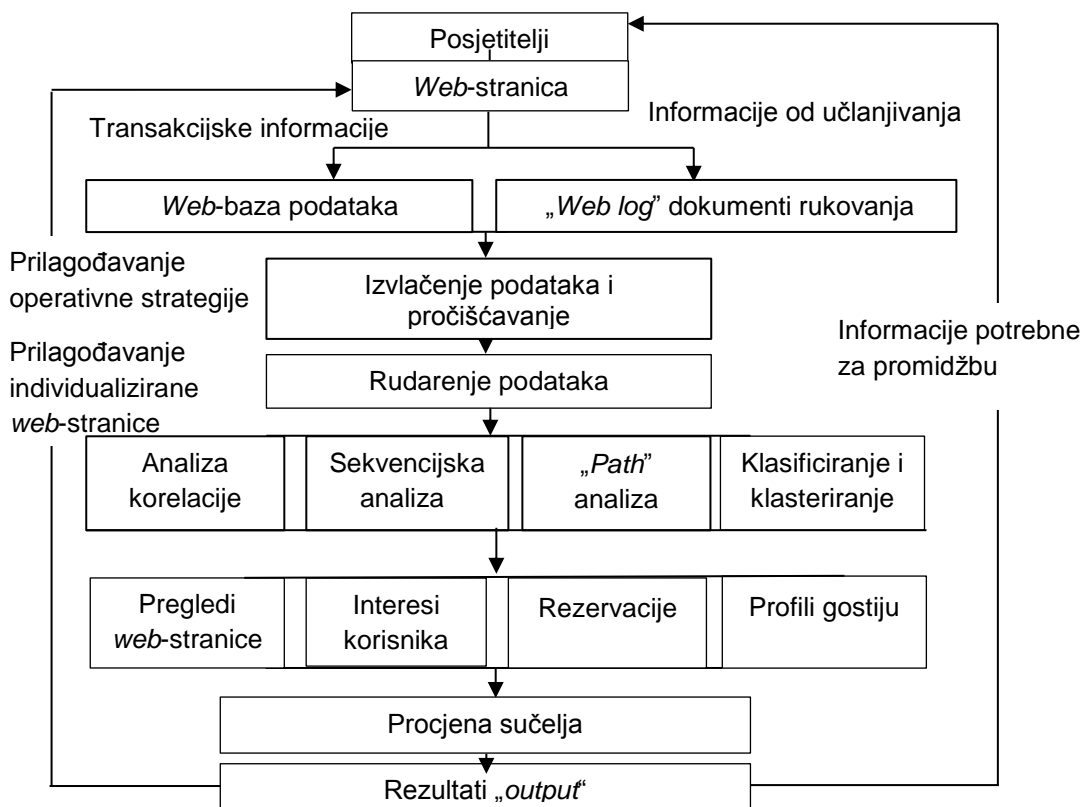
Posjetitelji

*Web*-stranica

Transakcijske informacije

Informacije od učlanjivanja

*Web*-baza podataka

„*Web log*" dokumenti rukovanja

Prilagođavanje operativne strategije

Izvlačenje podataka i pročišćavanje

Informacije potrebne za promidžbu

Prilagođavanje individualizirane *web*-stranice

Rudarenje podataka

Analiza korelacije

Sekvencijska analiza

„*Path*" analiza

Klasificiranje i klasteriranje

Pregledi *web*-stranice

Interesi korisnika

Rezervacije

Profili gostiju

Procjena sučelja

Rezultati „*output*"